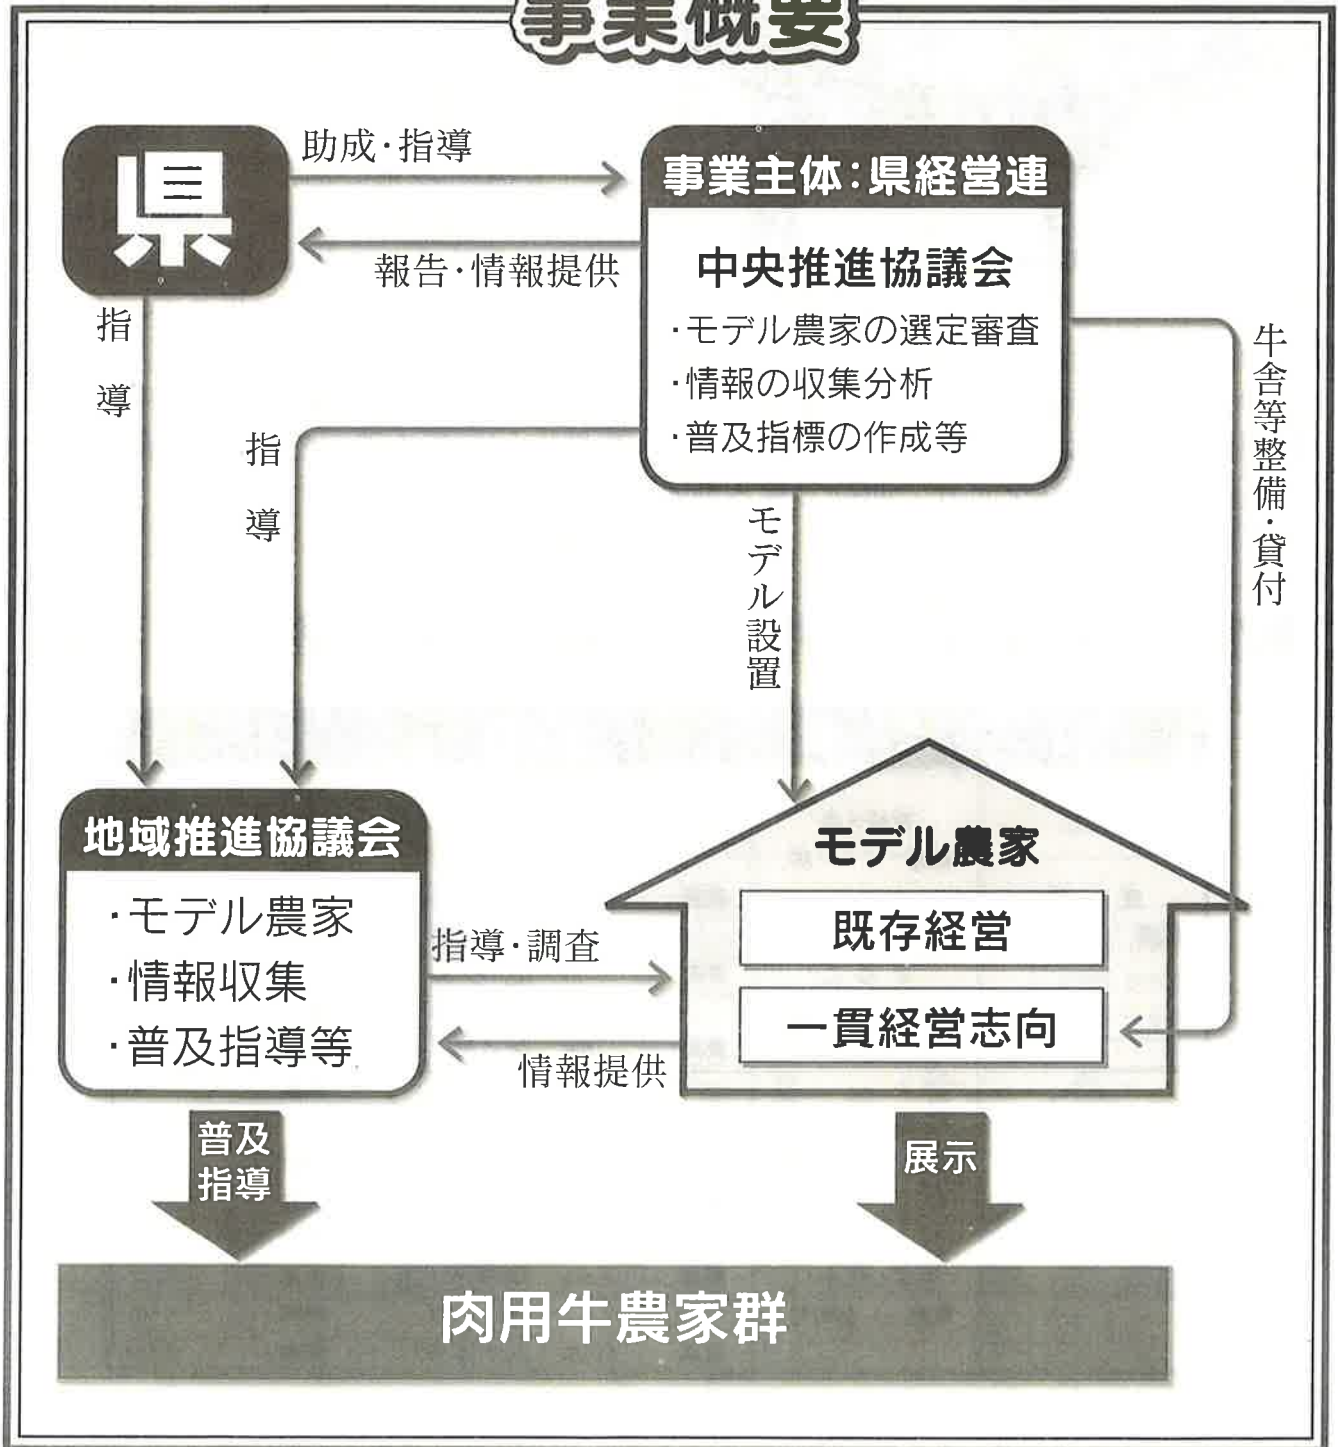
事業概要

県

助成・指導

報告・情報提供

事業主体：県経営連

中央推進協議会
・モデル農家の選定審査
・情報の収集分析
・普及指標の作成等

指導

指導

モデル設置

牛舎等整備・貸付

地域推進協議会
・モデル農家
・情報収集
・普及指導等

指導・調査

情報提供

モデル農家
既存経営
一貫経営志向

普及指導

展示

肉用牛農家群